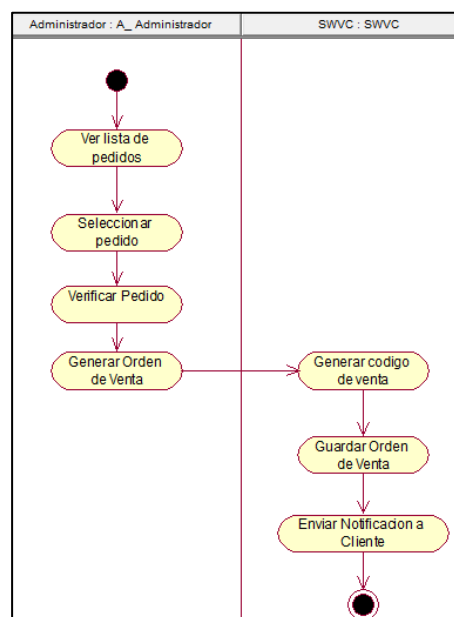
Administrador : A_ Administrador

SWVC : SWVC

Ver lista de pedidos

Seleccionar pedido

Verificar Pedido

Generar Orden de Venta

Generar codigo de venta

Guardar Orden de Venta

Enviar Notificacion a Cliente